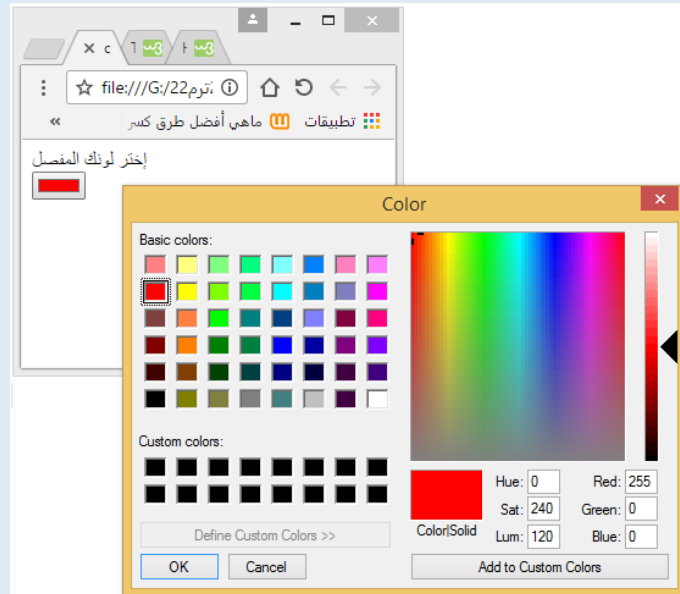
c
T
I-
file:///G:/22ترم
تطبيقات
ماهي أفضل طرق كسر
»
إختر لونك المفضل
Color
Basic colors:
Custom colors:
Define Custom Colors >>
OK
Cancel
Color|Solid
Hue: 0
Sat: 240
Lum: 120
Red: 255
Green: 0
Blue: 0
Add to Custom Colors